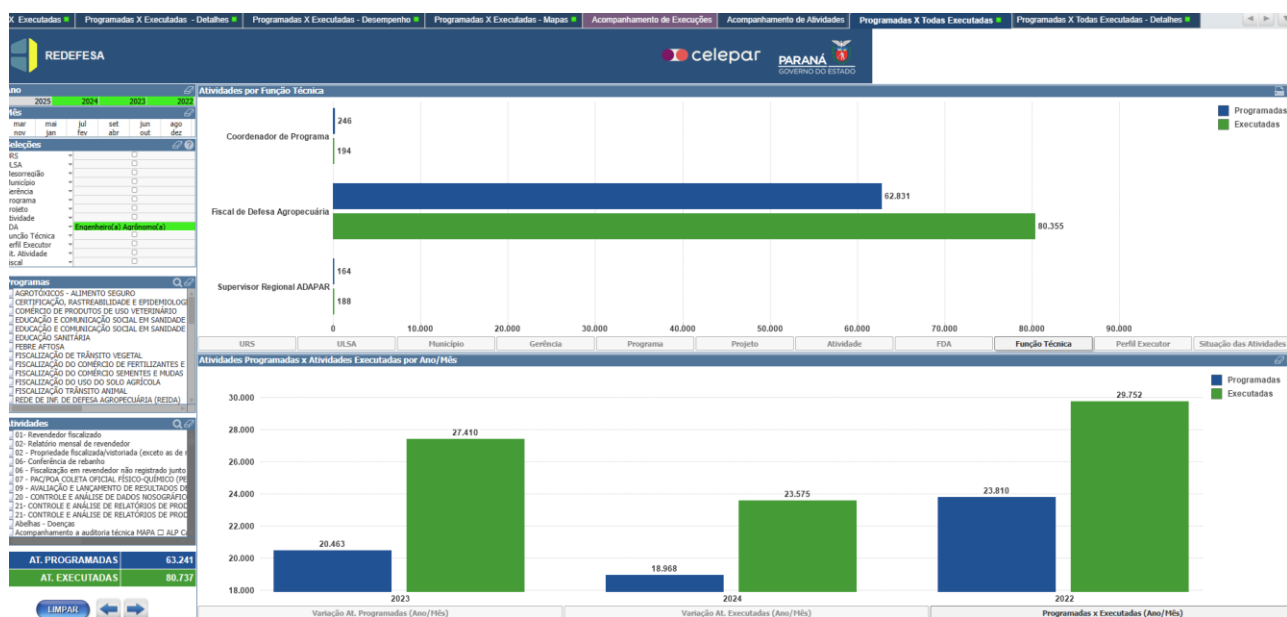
X Executadas | Programadas X Executadas - Detalhes | Programadas X Executadas - Desempenho | Programadas X Executadas - Mapas | Acompanhamento de Execuções | Acompanhamento de Atividades | Programadas X Todas Executadas | Programadas X Todas Executadas - Detalhes

REDEFESA

celepar

PARANÁ
GOVERNO DO ESTADO

Ano
2025 2024 2023 2022

Mês
mar mai jul set jun ago
nov jan fev abr out dez

Seleções
URS
ULSA
Mesorregião
Município
Gerência
Programa
Projeto
Atividade
FDA
Função Técnica
Perfil Executor
Sit. Atividade
Fiscal
Engenheiro(a) Agrônomo(a)

Programas
AGROTÓXICOS - ALIMENTO SEGURO
CERTIFICAÇÃO, RASTREABILIDADE E EPIDEMIOLOG
COMÉRCIO DE PRODUTOS DE USO VETERINÁRIO
EDUCAÇÃO E COMUNICAÇÃO SOCIAL EM SANIDADE
EDUCAÇÃO E COMUNICAÇÃO SOCIAL EM SANIDADE
EDUCAÇÃO SANITÁRIA
FEBRE AFTOSA
FISCALIZAÇÃO DE TRÂNSITO VEGETAL
FISCALIZAÇÃO DO COMÉRCIO DE FERTILIZANTES E
FISCALIZAÇÃO DO COMÉRCIO SEMENTES E MUDAS
FISCALIZAÇÃO DO USO DO SOLO AGRÍCOLA
FISCALIZAÇÃO TRÂNSITO ANIMAL
REDE DE INF. DE DEFESA AGROPECUÁRIA (REIDA)

Atividades
01- Revendedor fiscalizado
02- Relatório mensal de revendedor
02 - Propriedade fiscalizada/vistoriada (exceto as de r
06- Conferência de rebanho
06 - Fiscalização em revendedor não registrado junto
07 - PAC/POA COLETA OFICIAL FÍSICO-QUÍMICO (PE
09 - AVALIAÇÃO E LANÇAMENTO DE RESULTADOS DE
20 - CONTROLE E ANÁLISE DE DADOS NOSOGRÁFIC
21- CONTROLE E ANÁLISE DE RELATÓRIOS DE PROD
21- CONTROLE E ANÁLISE DE RELATÓRIOS DE PROD
Abelhas - Doenças
Acompanhamento a auditoria técnica MAPA ☐ ALP C

AT. PROGRAMADAS 63.241
AT. EXECUTADAS 80.737

LIMPAR

Atividades por Função Técnica

Programadas
Executadas

Coordenador de Programa 246 194
Fiscal de Defesa Agropecuária 62.831 80.355
Supervisor Regional ADAPAR 164 188

0 10.000 20.000 30.000 40.000 50.000 60.000 70.000 80.000 90.000

URS | ULSA | Município | Gerência | Programa | Projeto | Atividade | FDA | Função Técnica | Perfil Executor | Situação das Atividades

Atividades Programadas x Atividades Executadas por Ano/Mês

Programadas
Executadas

30.000
28.000
26.000
24.000
22.000
20.000
18.000

2023: 20.463 27.410
2024: 18.968 23.575
2022: 23.810 29.752

Variação At. Programadas (Ano/Mês) | Variação At. Executadas (Ano/Mês) | Programadas x Executadas (Ano/Mês)